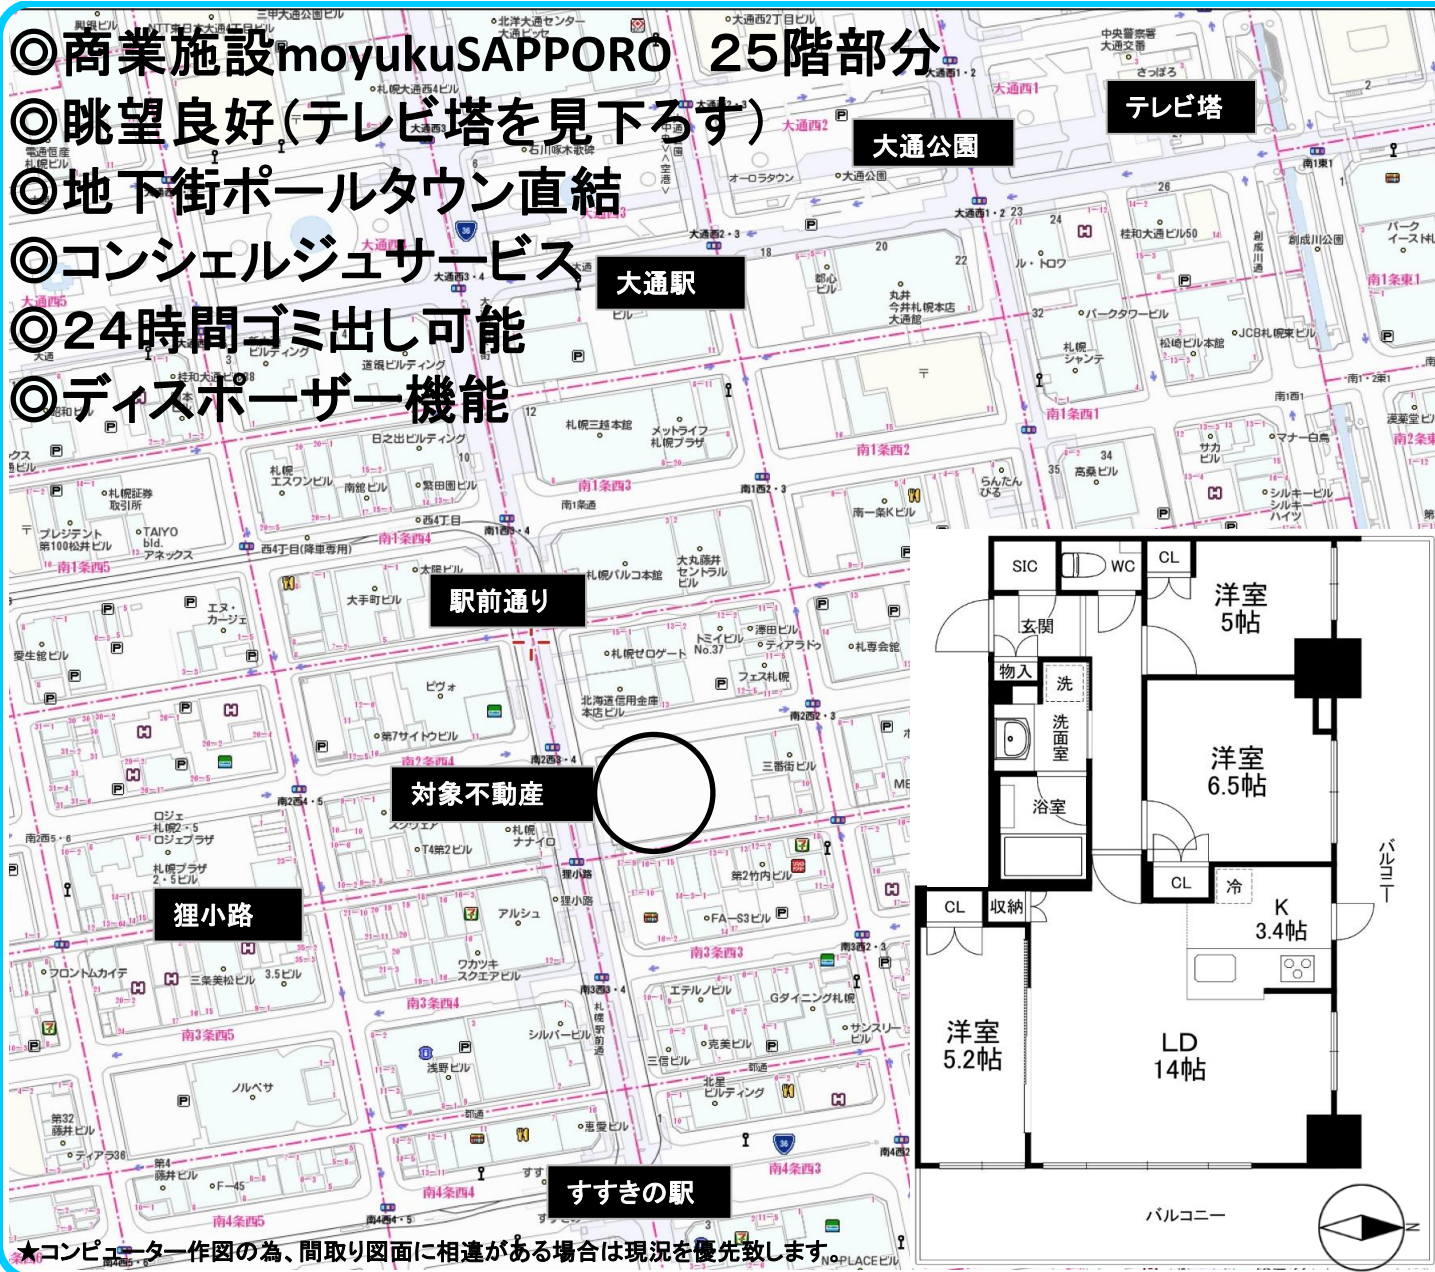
◎商業施設moyukuSAPPORO　25階部分
◎眺望良好（テレビ塔を見下ろす）
◎地下街ポールタウン直結
◎コンシェルジュサービス
◎24時間ゴミ出し可能
◎ディスポーザー機能

テレビ塔
大通公園
大通駅
駅前通り
対象不動産
狸小路
すすきの駅

大通西1
大通西2
大通西3
大通西4
大通西5
南1条西1
南1条西2
南1条西3
南1条西4
南1条西5
南2条西4
南3条西3
南3条西4
南3条西5
南4条西3
南4条西4
南4条西5
札幌三越本館
丸井今井札幌本店大通館
パークタワービル
札幌パルコ本館
大丸藤井セントラルビル
ピヴォ
アルシュ
ノルベサ
狸小路

SIC
WC
CL
洋室
5帖
玄関
物入
洗
洗面室
浴室
洋室
6.5帖
CL
冷
K
3.4帖
CL
収納
洋室
5.2帖
LD
14帖
バルコニー
バルコニー
N

★コンピューター作図の為、間取り図面に相違がある場合は現況を優先致します。